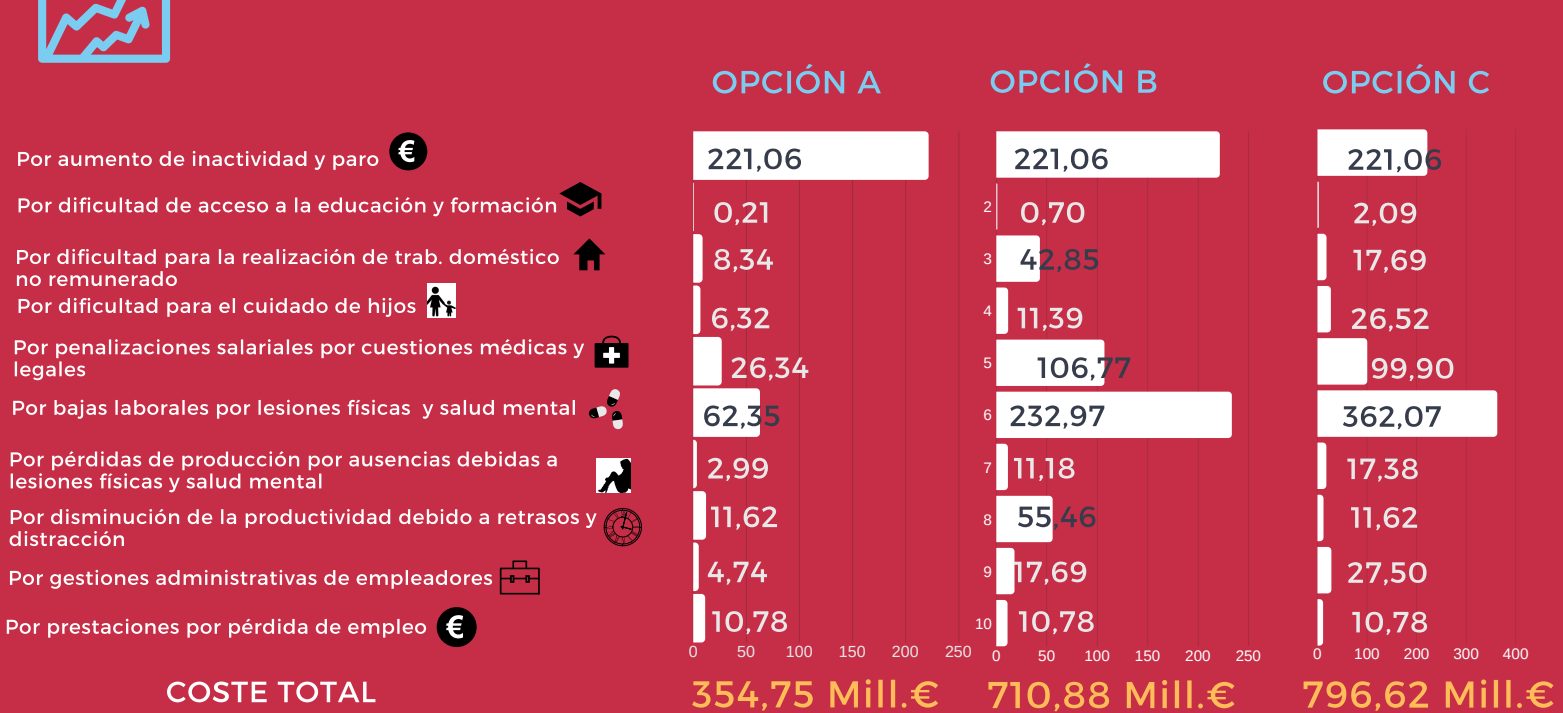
OPCIÓN A

OPCIÓN B

OPCIÓN C

| | OPCIÓN A | OPCIÓN B | OPCIÓN C |
|---|---|---|---|
| Por aumento de inactividad y paro € | 221,06 | 221,06 | 221,06 |
| Por dificultad de acceso a la educación y formación | 0,21 | 2 0,70 | 2,09 |
| Por dificultad para la realización de trab. doméstico no remunerado | 8,34 | 3 42,85 | 17,69 |
| Por dificultad para el cuidado de hijos | 6,32 | 4 11,39 | 26,52 |
| Por penalizaciones salariales por cuestiones médicas y legales | 26,34 | 5 106,77 | 99,90 |
| Por bajas laborales por lesiones físicas y salud mental | 62,35 | 6 232,97 | 362,07 |
| Por pérdidas de producción por ausencias debidas a lesiones físicas y salud mental | 2,99 | 7 11,18 | 17,38 |
| Por disminución de la productividad debido a retrasos y distracción | 11,62 | 8 55,46 | 11,62 |
| Por gestiones administrativas de empleadores | 4,74 | 9 17,69 | 27,50 |
| Por prestaciones por pérdida de empleo € | 10,78 | 10 10,78 | 10,78 |

0 50 100 150 200 250

0 50 100 150 200 250

0 100 200 300 400

COSTE TOTAL 354,75 Mill.€ 710,88 Mill.€ 796,62 Mill.€